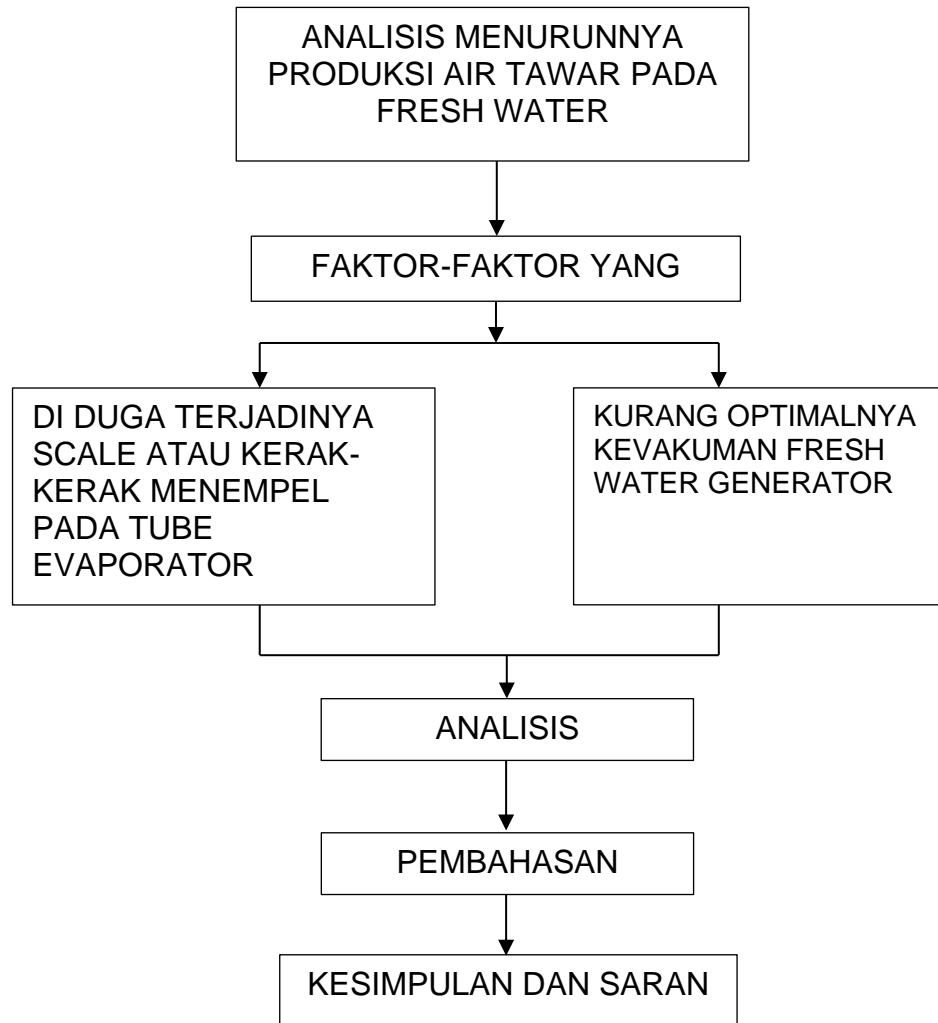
ANALISIS MENURUNNYA PRODUKSI AIR TAWAR PADA FRESH WATER

FAKTOR-FAKTOR YANG

DI DUGA TERJADINYA SCALE ATAU KERAK-KERAK MENEMPEL PADA TUBE EVAPORATOR

KURANG OPTIMALNYA KEVAKUMAN FRESH WATER GENERATOR

ANALISIS

PEMBAHASAN

KESIMPULAN DAN SARAN